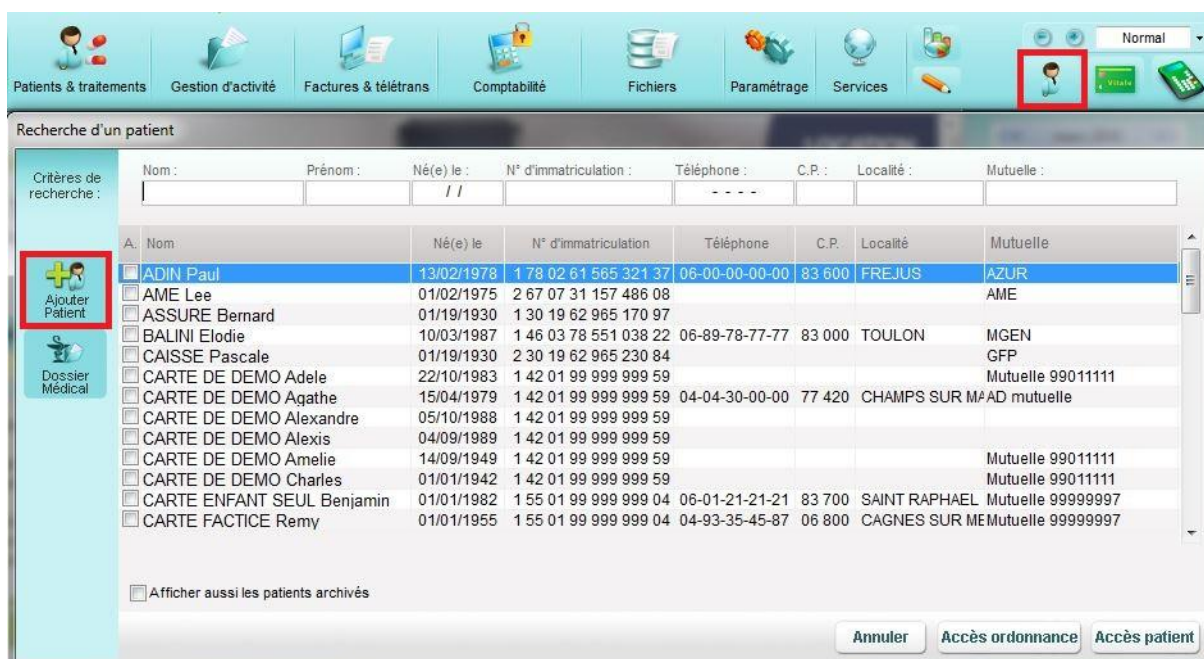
Patients & traitements Gestion d'activité Factures & télétrans Comptabilité Fichiers Paramétrage Services Normal Vitale

Recherche d'un patient

Critères de recherche :

Nom : Prénom : Né(e) le : N° d'immatriculation : Téléphone : C.P. : Localité : Mutuelle :

/ /

- - - -

Ajouter Patient

Dossier Médical

| A. | Nom | Né(e) le | N° d'immatriculation | Téléphone | C.P. | Localité | Mutuelle |
|---|---|---|---|---|---|---|---|
| | ADIN Paul | 13/02/1978 | 1 78 02 61 565 321 37 | 06-00-00-00-00 | 83 600 | FREJUS | AZUR |
| | AME Lee | 01/02/1975 | 2 67 07 31 157 486 08 | | | | AME |
| | ASSURE Bernard | 01/19/1930 | 1 30 19 62 965 170 97 | | | | |
| | BALINI Elodie | 10/03/1987 | 1 46 03 78 551 038 22 | 06-89-78-77-77 | 83 000 | TOULON | MGEN |
| | CAISSE Pascale | 01/19/1930 | 2 30 19 62 965 230 84 | | | | GFP |
| | CARTE DE DEMO Adele | 22/10/1983 | 1 42 01 99 999 999 59 | | | | Mutuelle 99011111 |
| | CARTE DE DEMO Agathe | 15/04/1979 | 1 42 01 99 999 999 59 | 04-04-30-00-00 | 77 420 | CHAMPS SUR MA | AD mutuelle |
| | CARTE DE DEMO Alexandre | 05/10/1988 | 1 42 01 99 999 999 59 | | | | |
| | CARTE DE DEMO Alexis | 04/09/1989 | 1 42 01 99 999 999 59 | | | | |
| | CARTE DE DEMO Amelie | 14/09/1949 | 1 42 01 99 999 999 59 | | | | Mutuelle 99011111 |
| | CARTE DE DEMO Charles | 01/01/1942 | 1 42 01 99 999 999 59 | | | | Mutuelle 99011111 |
| | CARTE ENFANT SEUL Benjamin | 01/01/1982 | 1 55 01 99 999 999 04 | 06-01-21-21-21 | 83 700 | SAINT RAPHAEL | Mutuelle 99999997 |
| | CARTE FACTICE Remy | 01/01/1955 | 1 55 01 99 999 999 04 | 04-93-35-45-87 | 06 800 | CAGNES SUR ME | Mutuelle 99999997 |

Afficher aussi les patients archivés

Annuler Accès ordonnance Accès patient